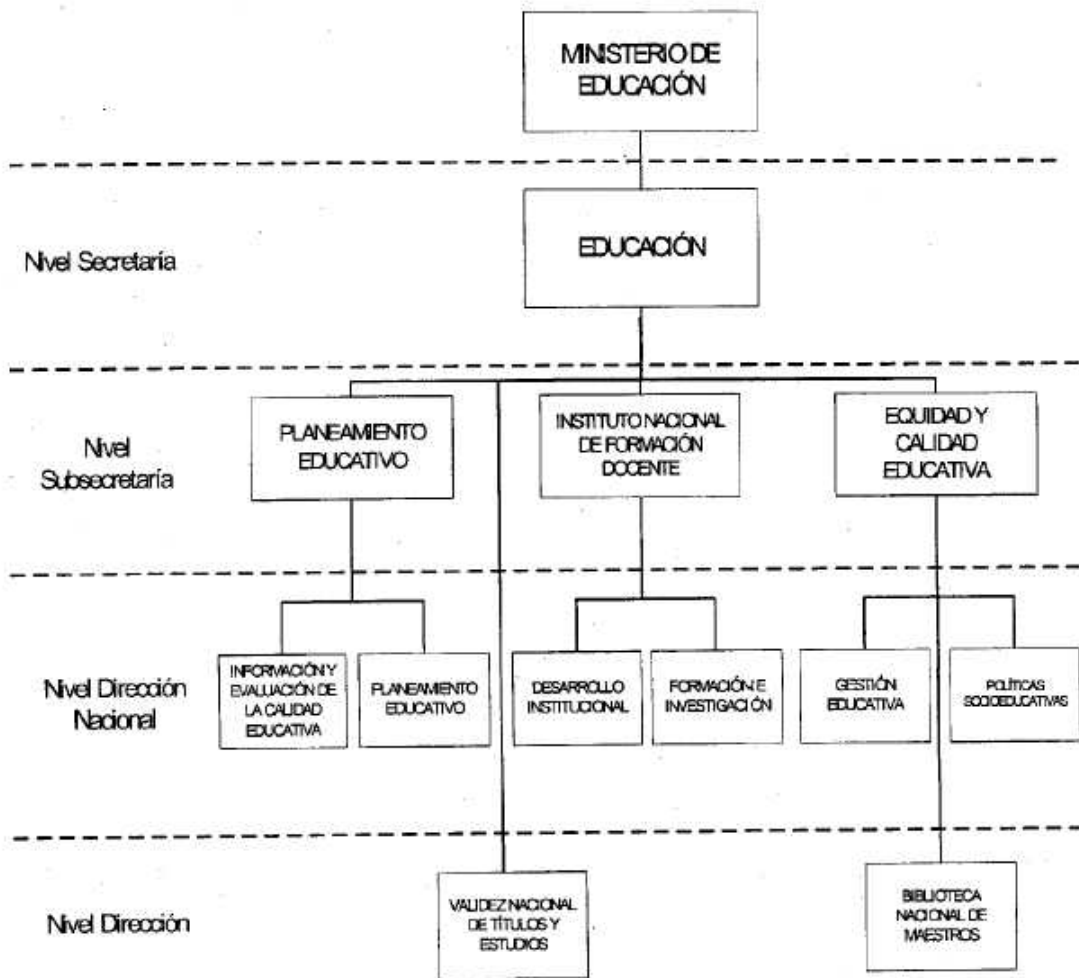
MINISTERIO DE EDUCACIÓN

Nivel Secretaría

EDUCACIÓN

Nivel Subsecretaría

PLANEAMIENTO EDUCATIVO

INSTITUTO NACIONAL DE FORMACIÓN DOCENTE

EQUIDAD Y CALIDAD EDUCATIVA

Nivel Dirección Nacional

INFORMACIÓN Y EVALUACIÓN DE LA CALIDAD EDUCATIVA

PLANEAMIENTO EDUCATIVO

DESARROLLO INSTITUCIONAL

FORMACIÓN E INVESTIGACIÓN

GESTIÓN EDUCATIVA

POLÍTICAS SOCIOEDUCATIVAS

Nivel Dirección

VALIDEZ NACIONAL DE TÍTULOS Y ESTUDIOS

BIBLIOTECA NACIONAL DE MAESTROS